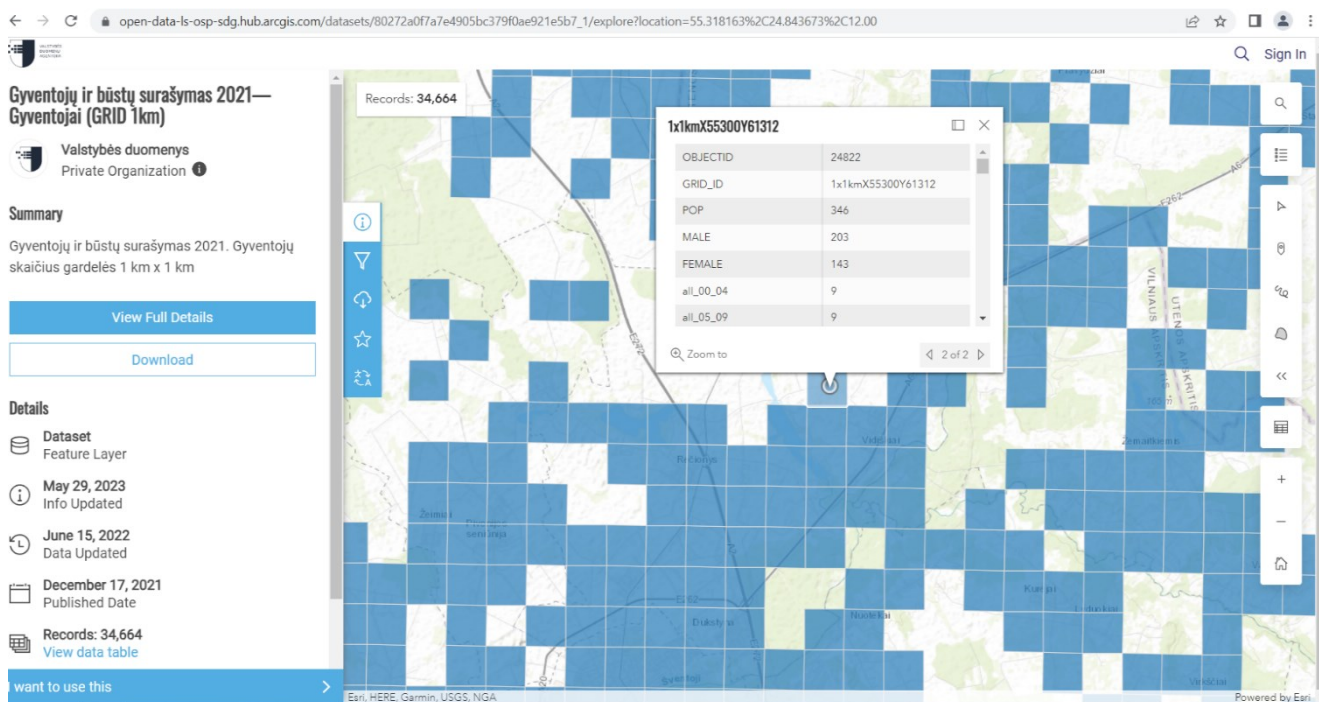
open-data-ls-osp-sdg.hub.arcgis.com/datasets/80272a0f7a7e4905bc379f0ae921e5b7_1/explore?location=55.318163%2C24.843673%2C12.00

Sign In

Gyventojų ir būstų surašymas 2021—Gyventojai (GRID 1km)

Valstybės duomenys
Private Organization

Summary

Gyventojų ir būstų surašymas 2021. Gyventojų skaičius gardelės 1 km x 1 km

View Full Details

Download

Details

Dataset
Feature Layer

May 29, 2023
Info Updated

June 15, 2022
Data Updated

December 17, 2021
Published Date

Records: 34,664
View data table

I want to use this

Records: 34,664

1x1kmX55300Y61312

| OBJECTID | 24822 |
|---|---|
| GRID_ID | 1x1kmX55300Y61312 |
| POP | 346 |
| MALE | 203 |
| FEMALE | 143 |
| all_00_04 | 9 |
| all_05_09 | 9 |

Zoom to

2 of 2

A6

E262

VILNIAUS

UTENOS APSKRITIS

Vidiškiai

Bičionys

Zemaitkiemis

Kurkliai

Dukstyna

Nuotekai

Esri, HERE, Garmin, USGS, NGA

Powered by Esri